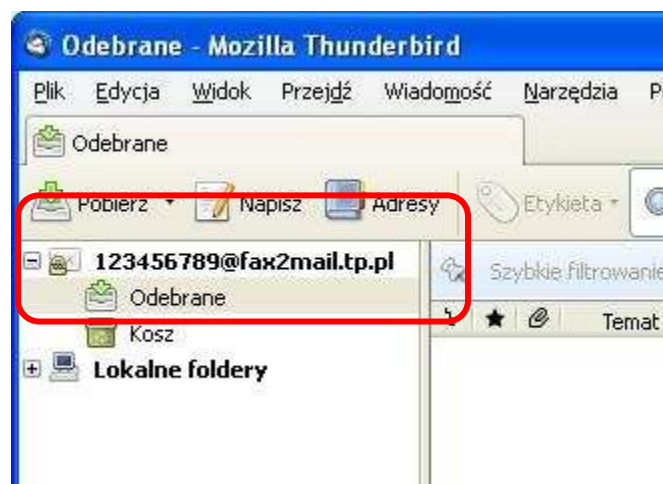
Odebrane - Mozilla Thunderbird

Plik Edycja Widok Przejdź Wiadomość Narzędzia P

Odebrane

Pobierz Napisz Adresy Etykieta

123456789@fax2mail.tp.pl
Odebrane
Kosz
Lokalne foldery

Szybkie filtrowanie

Temat